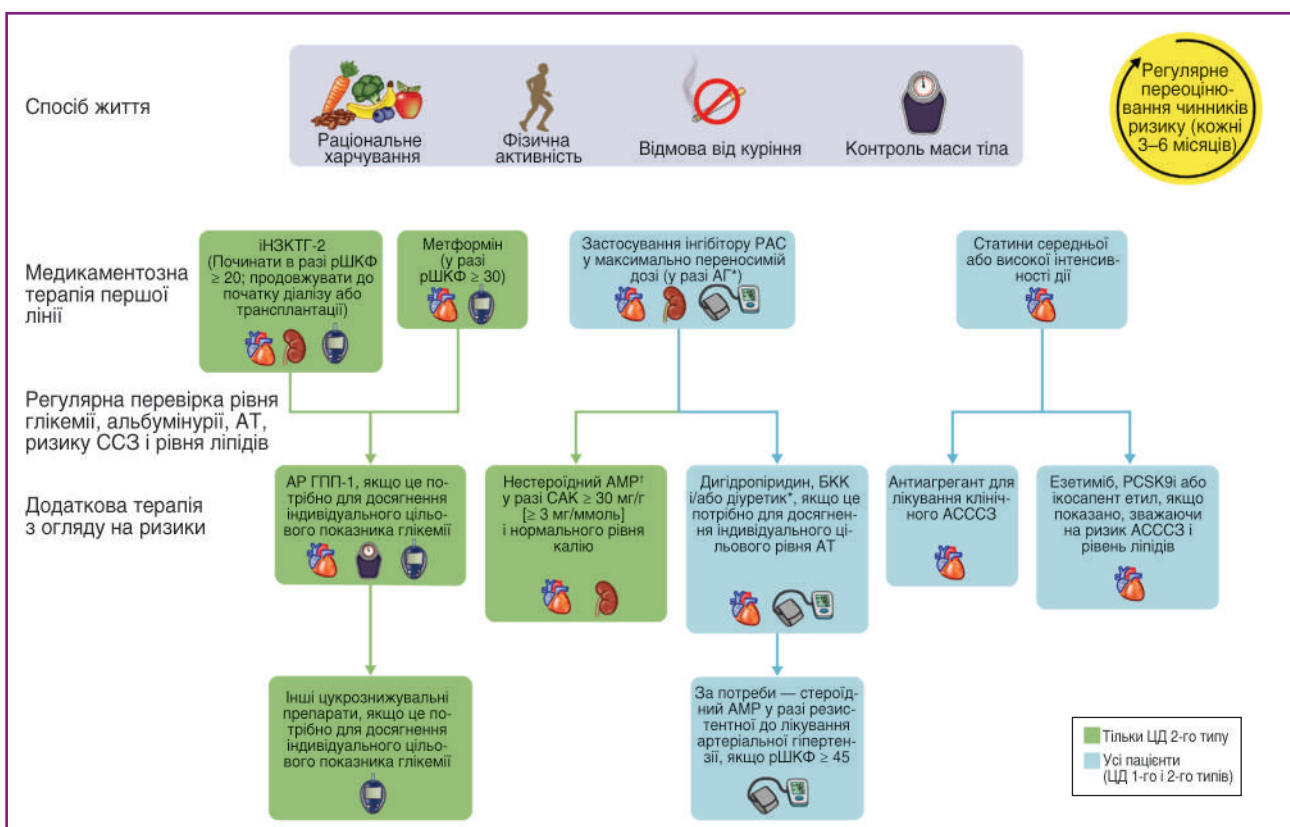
Спосіб життя

Раціональне харчування

Фізична активність

Відмова від куріння

Контроль маси тіла

Регулярне переоцінювання чинників ризику (кожні 3–6 місяців)

Медикаментозна терапія першої лінії

іНЗКТГ-2 (Починати в разі рШКФ ≥ 20; продовжувати до початку діалізу або трансплантації)

Метформін (у разі рШКФ ≥ 30)

Застосування інгібітору РАС у максимально переносимій дозі (у разі АГ*)

Статини середньої або високої інтенсивності дії

Регулярна перевірка рівня глікемії, альбумінурії, АТ, ризику ССЗ і рівня ліпідів

Додаткова терапія з огляду на ризики

АР ГПП-1, якщо це потрібно для досягнення індивідуального цільового показника глікемії

Нестероїдний АМР† у разі САК ≥ 30 мг/г [≥ 3 мг/ммоль] і нормального рівня калію

Дигідропіридин, БКК і/або діуретик*, якщо це потрібно для досягнення індивідуального цільового рівня АТ

Антиагрегант для лікування клінічного АСССЗ

Езетиміб, PCSK9i або ікосапент етил, якщо показано, зважаючи на ризик АСССЗ і рівень ліпідів

Інші цукрознижувальні препарати, якщо це потрібно для досягнення індивідуального цільового показника глікемії

За потреби — стероїдний АМР у разі резистентної до лікування артеріальної гіпертензії, якщо рШКФ ≥ 45

Тільки ЦД 2-го типу

Усі пацієнти (ЦД 1-го і 2-го типів)